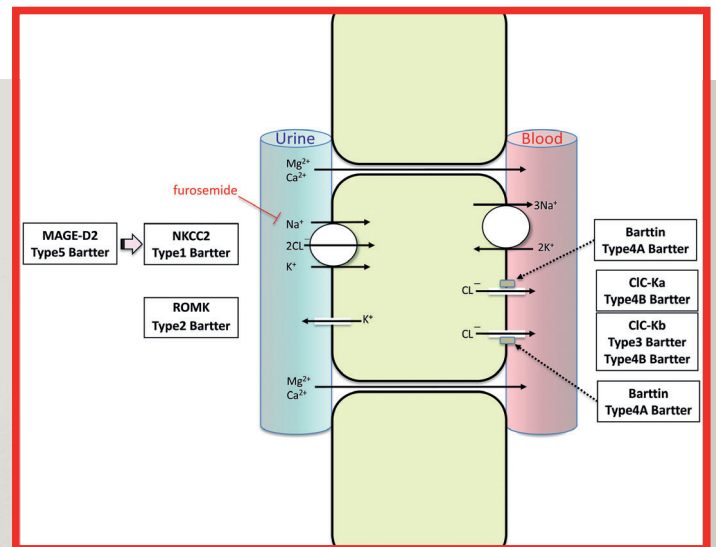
Urine

Blood

$Mg^{2+}$
$Ca^{2+}$

furosemide

MAGE-D2
Type5 Bartter

NKCC2
Type1 Bartter

$Na^+$
2CL
$K^+$

$3Na^+$

$2K^+$

Barttin
Type4A Bartter

$CL^-$

ClC-Ka
Type4B Bartter

ROMK
Type2 Bartter

$K^+$

$CL^-$

ClC-Kb
Type3 Bartter
Type4B Bartter

Barttin
Type4A Bartter

$Mg^{2+}$
$Ca^{2+}$